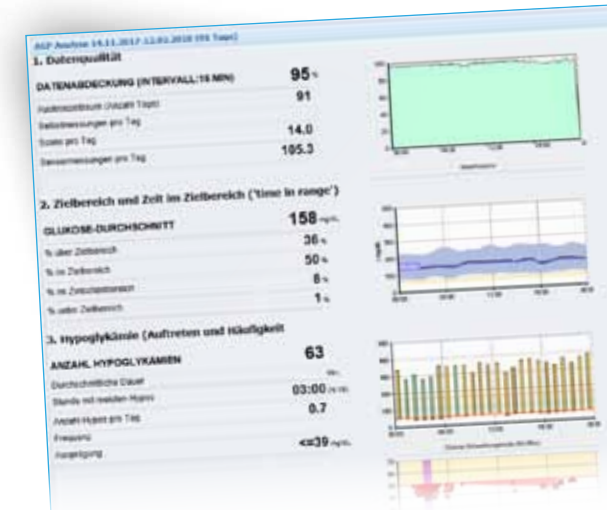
AGP Analyse 14.11.2017-12.01.2018 (91 Tage)

1. Datenqualität

DATENABDECKUNG (INTERVALL:15 MIN) 95 %

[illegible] (Anzahl Tage) 91

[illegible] pro Tag

Scans pro Tag 14.0

Sensormessungen pro Tag 105.3

2. Zielbereich und Zeit im Zielbereich ('time in range')

GLUKOSE-DURCHSCHNITT 158 mg/dL

% über Zielbereich 36 %

% im Zielbereich 50 %

% im Zwischenbereich 8 %

% unter Zielbereich 1 %

3. Hypoglykämie (Auftreten und Häufigkeit

ANZAHL HYPOGLYKAMIEN 63

Durchschnittliche Dauer 03:00

Stunde mit meisten Hypos

Anzahl Hypos pro Tag 0.7

Frequenz

Ausprägung <=39 mg/dL